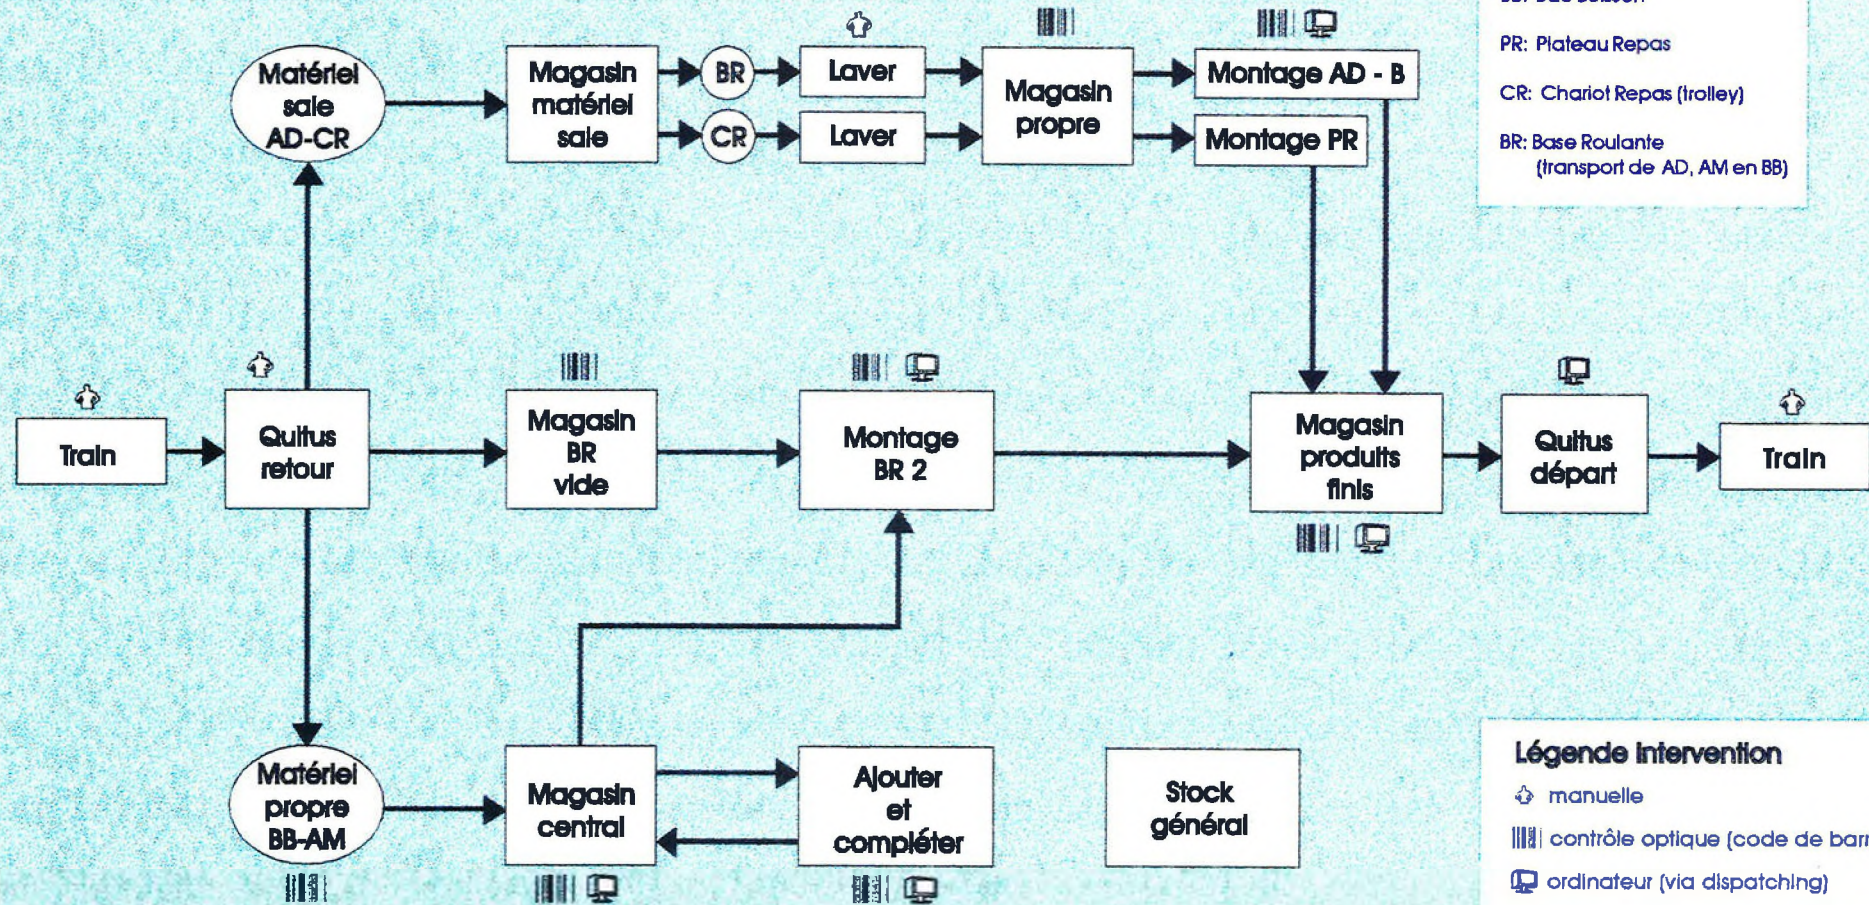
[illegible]

PR: Plateau Repas

CR: Chariot Repas (trolley)

BR: Base Roulante (transport de AD, AM en BB)

Matériel sale AD-CR

Magasin matériel sale

BR

CR

Laver

Laver

Magasin propre

Montage AD - B

Montage PR

Train

Quitus retour

Magasin BR vide

Montage BR 2

Magasin produits finis

Quitus départ

Train

Matériel propre BB-AM

Magasin central

Ajouter et compléter

Stock général

Légende intervention

manuelle

contrôle optique (code de barr

ordinateur (via dispatching)